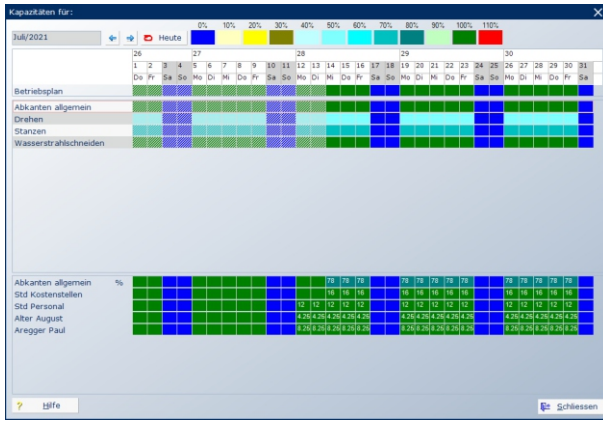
Kapazitäten für:

Juli/2021

Heute

0% 10% 20% 30% 40% 50% 60% 70% 80% 90% 100% 110%

26 27 28 29 30

| 1 | 2 | 3 | 4 | 5 | 6 | 7 | 8 | 9 | 10 | 11 | 12 | 13 | 14 | 15 | 16 | 17 | 18 | 19 | 20 | 21 | 22 | 23 | 24 | 25 | 26 | 27 | 28 | 29 | 30 | 31 |
|---|---|---|---|---|---|---|---|---|---|---|---|---|---|---|---|---|---|---|---|---|---|---|---|---|---|---|---|---|---|---|
| Do | Fr | Sa | So | Mo | Di | Mi | Do | Fr | Sa | So | Mo | Di | Mi | Do | Fr | Sa | So | Mo | Di | Mi | Do | Fr | Sa | So | Mo | Di | Mi | Do | Fr | Sa |

Betriebsplan

Abkanten allgemein
Drehen
Stanzen
Wasserstrahlschneiden

| | | | | | | | | | | | | | | | | | | | | | | | | | | | | | | | |
|---|---|---|---|---|---|---|---|---|---|---|---|---|---|---|---|---|---|---|---|---|---|---|---|---|---|---|---|---|---|---|---|
| Abkanten allgemein % | | | | | | | | | | | | | 78 | 78 | 78 | | | 78 | 78 | 78 | 78 | 78 | | | 78 | 78 | 78 | 78 | 78 | |
| Std Kostenstellen | | | | | | | | | | | | | 16 | 16 | 16 | | | 16 | 16 | 16 | 16 | 16 | | | 16 | 16 | 16 | 16 | 16 | |
| Std Personal | | | | | | | | | | | | 12 | 12 | 12 | 12 | 12 | | | 12 | 12 | 12 | 12 | 12 | | | 12 | 12 | 12 | 12 | 12 | |
| Alter August | | | | | | | | | | | | 4.25 | 4.25 | 4.25 | 4.25 | 4.25 | | | 4.25 | 4.25 | 4.25 | 4.25 | 4.25 | | | 4.25 | 4.25 | 4.25 | 4.25 | 4.25 | |
| Aregger Paul | | | | | | | | | | | | 8.25 | 8.25 | 8.25 | 8.25 | 8.25 | | | 8.25 | 8.25 | 8.25 | 8.25 | 8.25 | | | 8.25 | 8.25 | 8.25 | 8.25 | 8.25 | |

Hilfe

Schliessen